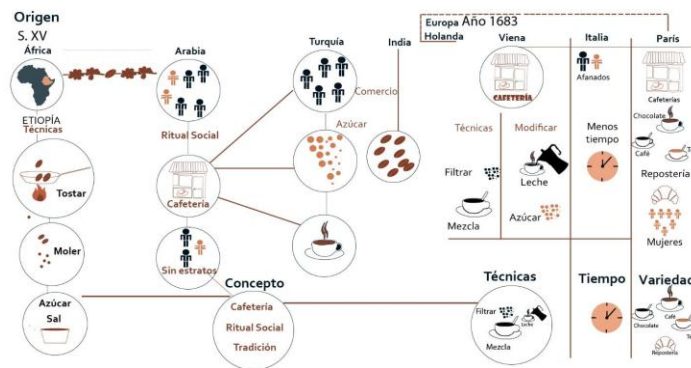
Origen
S. XV
África
ETIOPÍA
Técnicas
Tostar
Moler
Azúcar
Sal

Arabia
Ritual Social
Cafetería
Sin estratos

Turquía
Comercio
Azúcar

India

Concepto
Cafetería
Ritual Social
Tradición

Europa Año 1683
Holanda

Viena
CAFETERÍA
Técnicas
Modificar
Filtrar
Mezcla
Leche
Azúcar

Italia
Afanados
Menos tiempo

París
Cafeterías
Chocolate
Café
Repostería
Mujeres

Técnicas
Filtrar
Leche
Mezcla

Tiempo

Varieda
Chocolate
Café
Repostería